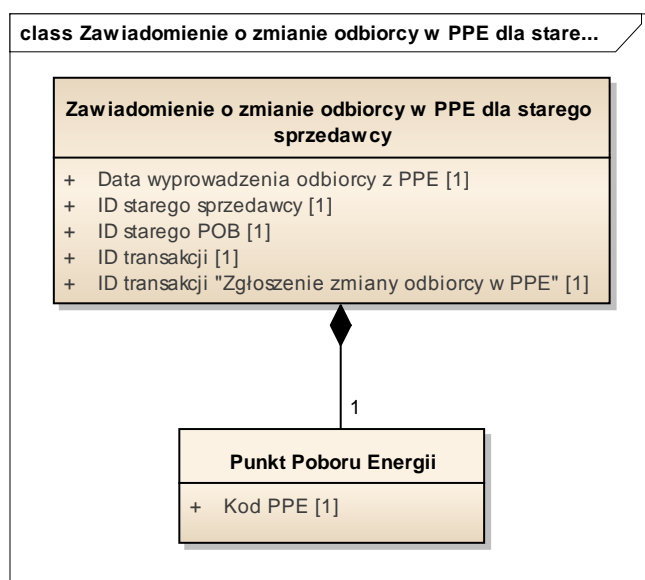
class Zawiadomienie o zmianie odbiorcy w PPE dla stare...

Zawiadomienie o zmianie odbiorcy w PPE dla starego sprzedawcy

+ Data wyprowadzenia odbiorcy z PPE [1]
+ ID starego sprzedawcy [1]
+ ID starego POB [1]
+ ID transakcji [1]
+ ID transakcji "Zgłoszenie zmiany odbiorcy w PPE" [1]

1

Punkt Poboru Energii

+ Kod PPE [1]